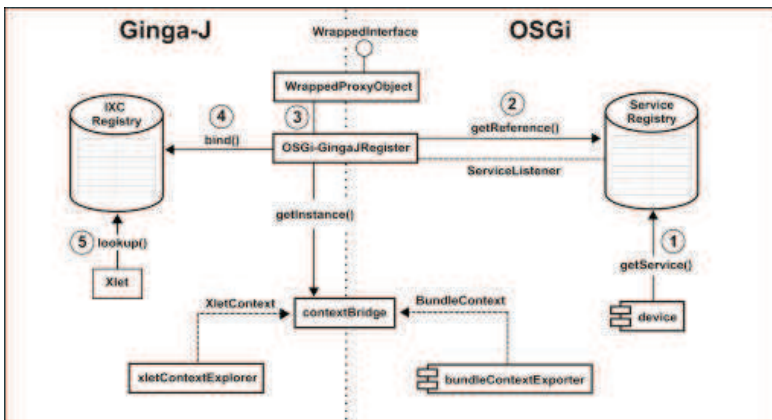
Ginga-J

OSGi

WrappedInterface

WrappedProxyObject

IXC Registry

4

bind()

3

OSGi-GingaJRegister

2

getReference()

ServiceListener

Service Registry

getInstance()

5 lookup()

Xlet

1

getService()

XletContext

contextBridge

BundleContext

device

xletContextExplorer

bundleContextExporter